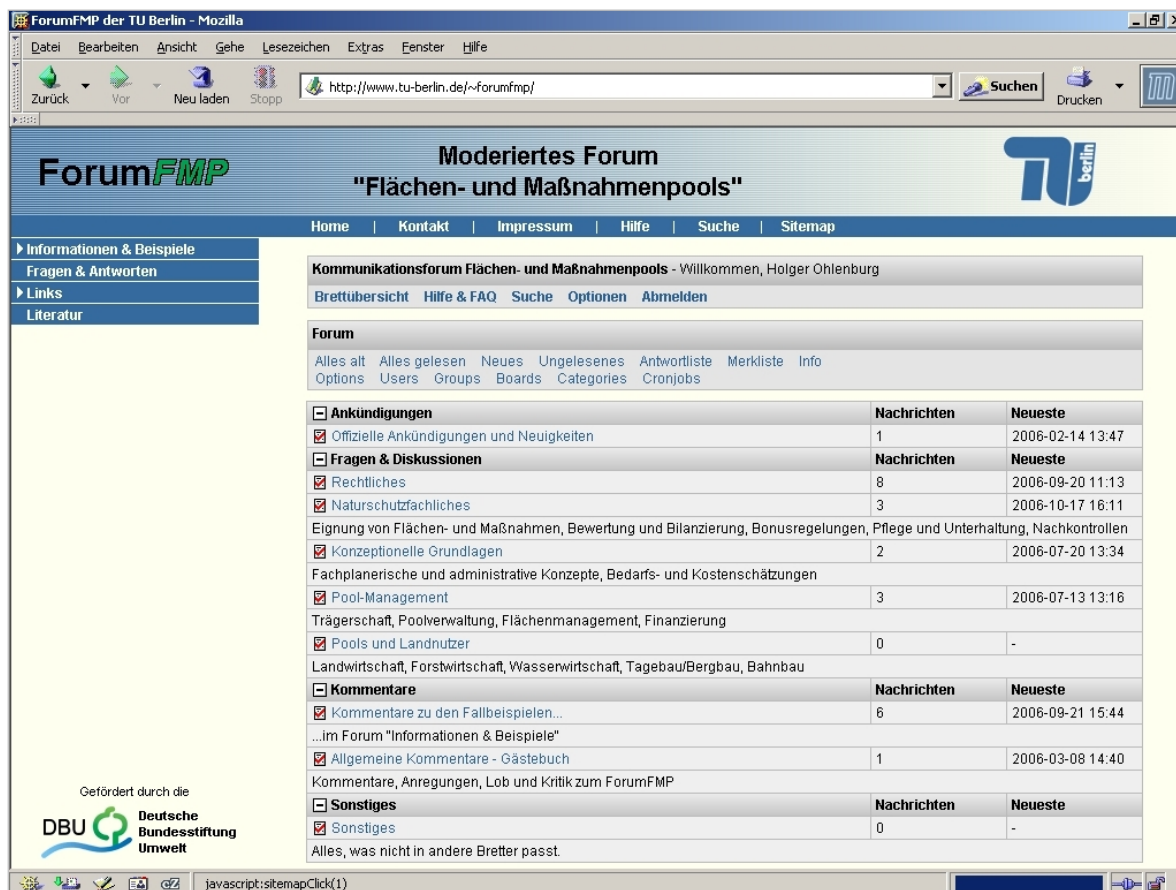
ForumFMP der TU Berlin - Mozilla

Datei Bearbeiten Ansicht Gehe Lesezeichen Extras Fenster Hilfe

Zurück Vor Neu laden Stopp http://www.tu-berlin.de/~forumfmp/ Suchen Drucken

ForumFMP

Moderiertes Forum
"Flächen- und Maßnahmenpools"

berlin

Home | Kontakt | Impressum | Hilfe | Suche | Sitemap

Informationen & Beispiele
Fragen & Antworten
Links
Literatur

Kommunikationsforum Flächen- und Maßnahmenpools - Willkommen, Holger Ohlenburg

Brettübersicht Hilfe & FAQ Suche Optionen Abmelden

Forum

Alles alt Alles gelesen Neues Ungelesenes Antwortliste Merkliste Info
Options Users Groups Boards Categories Cronjobs

| Ankündigungen | Nachrichten | Neueste |
|---|---|---|
| Offizielle Ankündigungen und Neuigkeiten | 1 | 2006-02-14 13:47 |
| Fragen & Diskussionen | Nachrichten | Neueste |
| Rechtliches | 8 | 2006-09-20 11:13 |
| Naturschutzfachliches | 3 | 2006-10-17 16:11 |
| Eignung von Flächen- und Maßnahmen, Bewertung und Bilanzierung, Bonusregelungen, Pflege und Unterhaltung, Nachkontrollen | | |
| Konzeptionelle Grundlagen | 2 | 2006-07-20 13:34 |
| Fachplanerische und administrative Konzepte, Bedarfs- und Kostenschätzungen | | |
| Pool-Management | 3 | 2006-07-13 13:16 |
| Trägerschaft, Poolverwaltung, Flächenmanagement, Finanzierung | | |
| Pools und Landnutzer | 0 | - |
| Landwirtschaft, Forstwirtschaft, Wasserwirtschaft, Tagebau/Bergbau, Bahnbau | | |
| Kommentare | Nachrichten | Neueste |
| Kommentare zu den Fallbeispielen... | 6 | 2006-09-21 15:44 |
| ...im Forum "Informationen & Beispiele" | | |
| Allgemeine Kommentare - Gästebuch | 1 | 2006-03-08 14:40 |
| Kommentare, Anregungen, Lob und Kritik zum ForumFMP | | |
| Sonstiges | Nachrichten | Neueste |
| Sonstiges | 0 | - |
| Alles, was nicht in andere Bretter passt. | | |

Gefördert durch die
DBU Deutsche Bundesstiftung Umwelt

javascript:sitemapClick(1)